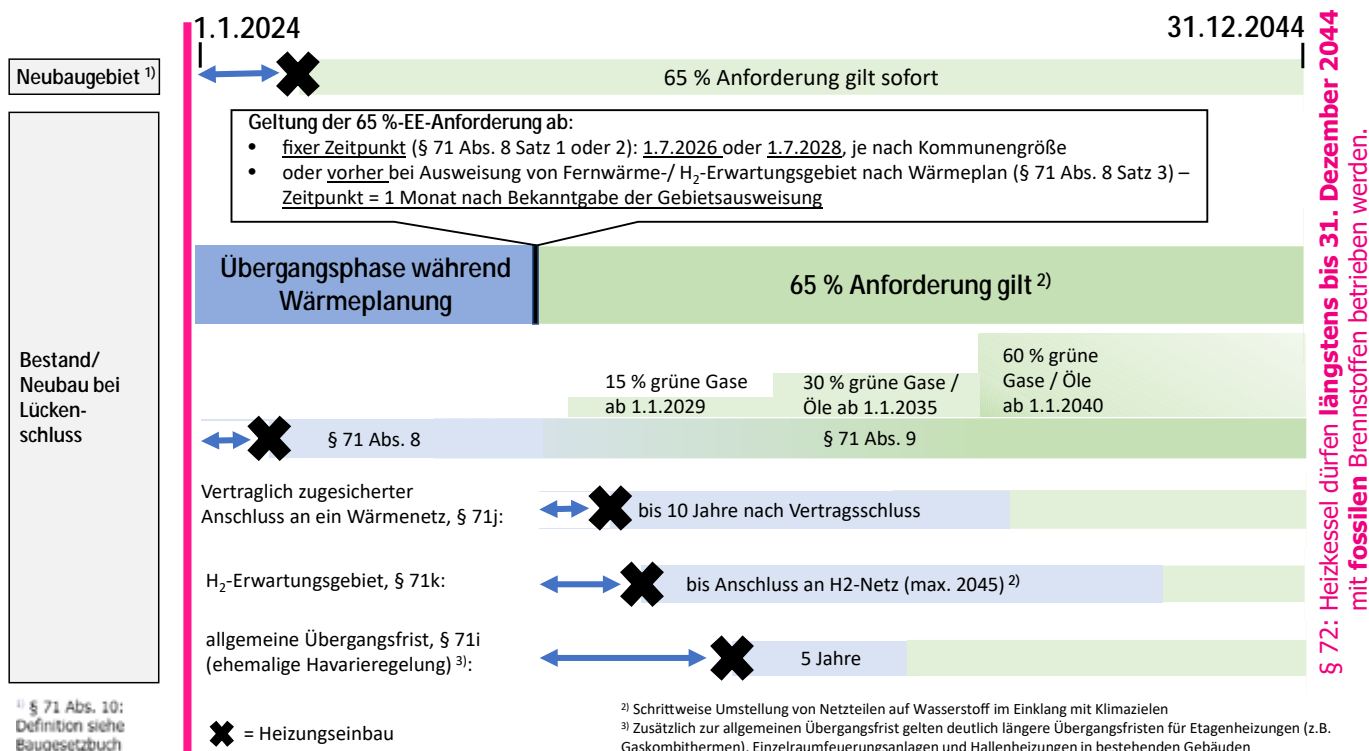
1.1.2024

31.12.2044

Neubaugebiet $^{1)}$

65 % Anforderung gilt sofort

Geltung der 65 %-EE-Anforderung ab:
- fixer Zeitpunkt (§ 71 Abs. 8 Satz 1 oder 2): 1.7.2026 oder 1.7.2028, je nach Kommunengröße
- oder vorher bei Ausweisung von Fernwärme-/ $H_2$-Erwartungsgebiet nach Wärmeplan (§ 71 Abs. 8 Satz 3) – Zeitpunkt = 1 Monat nach Bekanntgabe der Gebietsausweisung

Bestand/ Neubau bei Lückenschluss

Übergangsphase während Wärmeplanung

65 % Anforderung gilt $^{2)}$

15 % grüne Gase ab 1.1.2029

30 % grüne Gase / Öle ab 1.1.2035

60 % grüne Gase / Öle ab 1.1.2040

§ 71 Abs. 8

§ 71 Abs. 9

Vertraglich zugesicherter Anschluss an ein Wärmenetz, § 71j:

bis 10 Jahre nach Vertragsschluss

$H_2$-Erwartungsgebiet, § 71k:

bis Anschluss an H2-Netz (max. 2045) $^{2)}$

allgemeine Übergangsfrist, § 71i (ehemalige Havarieregelung) $^{3)}$:

5 Jahre

§ 72: Heizkessel dürfen längstens bis 31. Dezember 2044 mit fossilen Brennstoffen betrieben werden.

$^{1)}$ § 71 Abs. 10: Definition siehe Baugesetzbuch

= Heizungseinbau

$^{2)}$ Schrittweise Umstellung von Netzteilen auf Wasserstoff im Einklang mit Klimazielen

$^{3)}$ Zusätzlich zur allgemeinen Übergangsfrist gelten deutlich längere Übergangsfristen für Etagenheizungen (z.B. Gaskombithermen), Einzelraumfeuerungsanlagen und Hallenheizungen in bestehenden Gebäuden